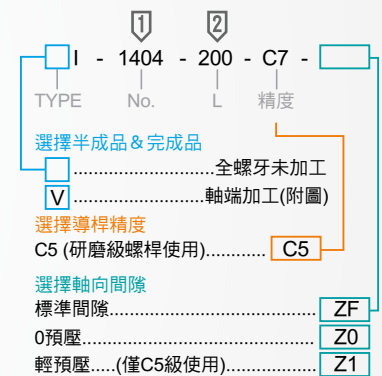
1 2

I - 1404 - 200 - C7 -

TYPE No. L 精度

選擇半成品&完成品

..............................全螺牙未加工

V ..............................軸端加工(附圖)

選擇導桿精度

C5 (研磨級螺桿使用)........... C5

選擇軸向間隙

標準間隙.......................................... ZF

0預壓............................................... Z0

輕預壓.....(僅C5級使用)................... Z1